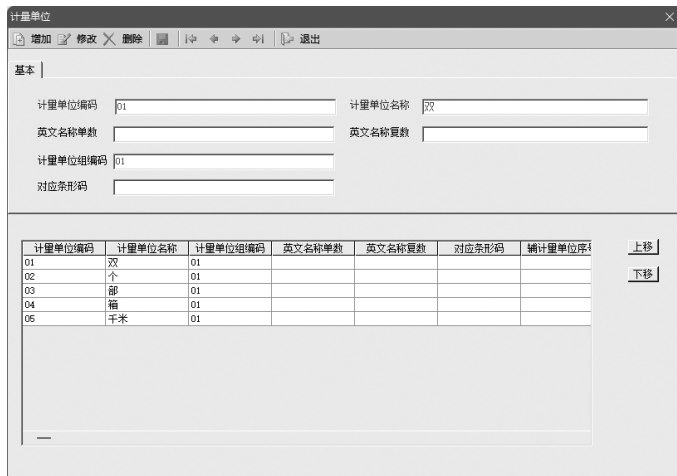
计量单位

增加 修改 删除 退出

基本

计量单位编码 01
计量单位名称 双
英文名称单数
英文名称复数
计量单位组编码 01
对应条形码

| 计量单位编码 | 计量单位名称 | 计量单位组编码 | 英文名称单数 | 英文名称复数 | 对应条形码 | 辅计量单位序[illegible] |
|---|---|---|---|---|---|---|
| 01 | 双 | 01 | | | | |
| 02 | 个 | 01 | | | | |
| 03 | 部 | 01 | | | | |
| 04 | 箱 | 01 | | | | |
| 05 | 千米 | 01 | | | | |

上移
下移